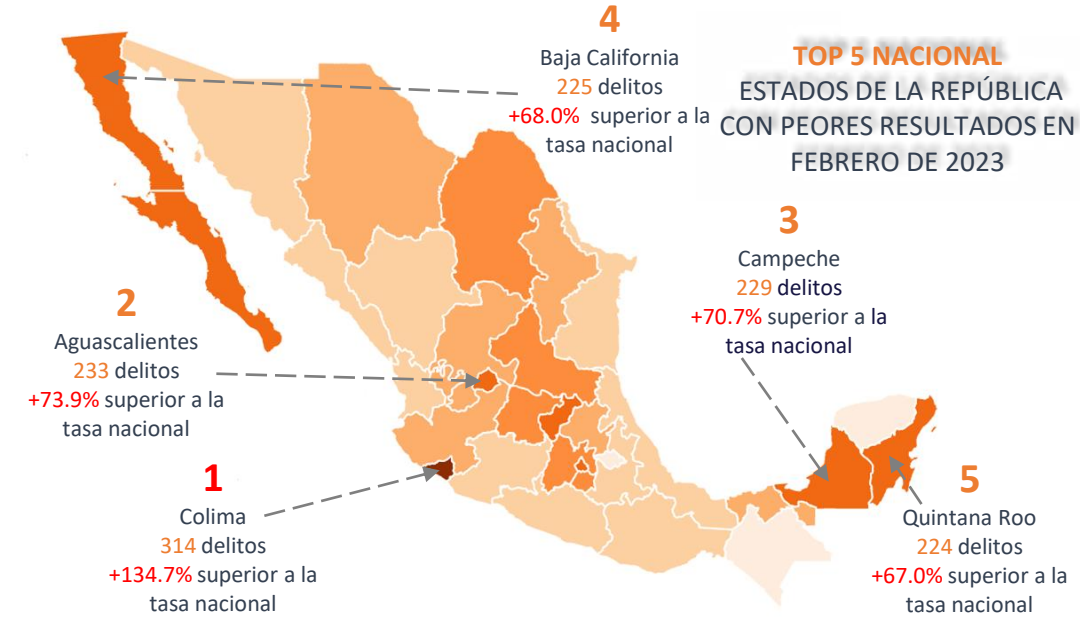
4
Baja California
225 delitos
+68.0% superior a la tasa nacional

TOP 5 NACIONAL
ESTADOS DE LA REPÚBLICA CON PEORES RESULTADOS EN FEBRERO DE 2023

3
Campeche
229 delitos
+70.7% superior a la tasa nacional

2
Aguascalientes
233 delitos
+73.9% superior a la tasa nacional

1
Colima
314 delitos
+134.7% superior a la tasa nacional

5
Quintana Roo
224 delitos
+67.0% superior a la tasa nacional